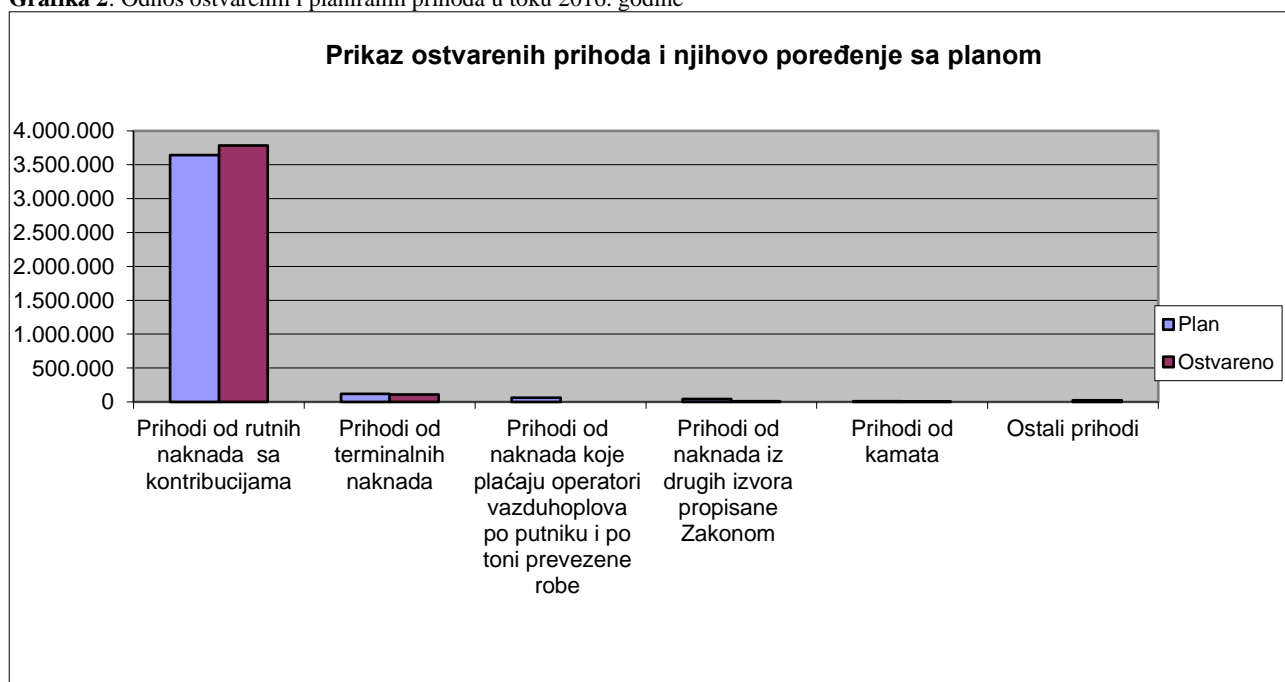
**Grafika 2**: Odnos ostvarenih i planiranih prihoda u toku 2016. godine

Prikaz ostvarenih prihoda i njihovo poređenje sa planom

4.000.000
3.500.000
3.000.000
2.500.000
2.000.000
1.500.000
1.000.000
500.000
0

Prihodi od rutnih naknada sa kontribucijama

Prihodi od terminalnih naknada

Prihodi od naknada koje plaćaju operatori vazduhoplova po putniku i po toni prevezene robe

Prihodi od naknada iz drugih izvora propisane Zakonom

Prihodi od kamata

Ostali prihodi

Plan
Ostvareno